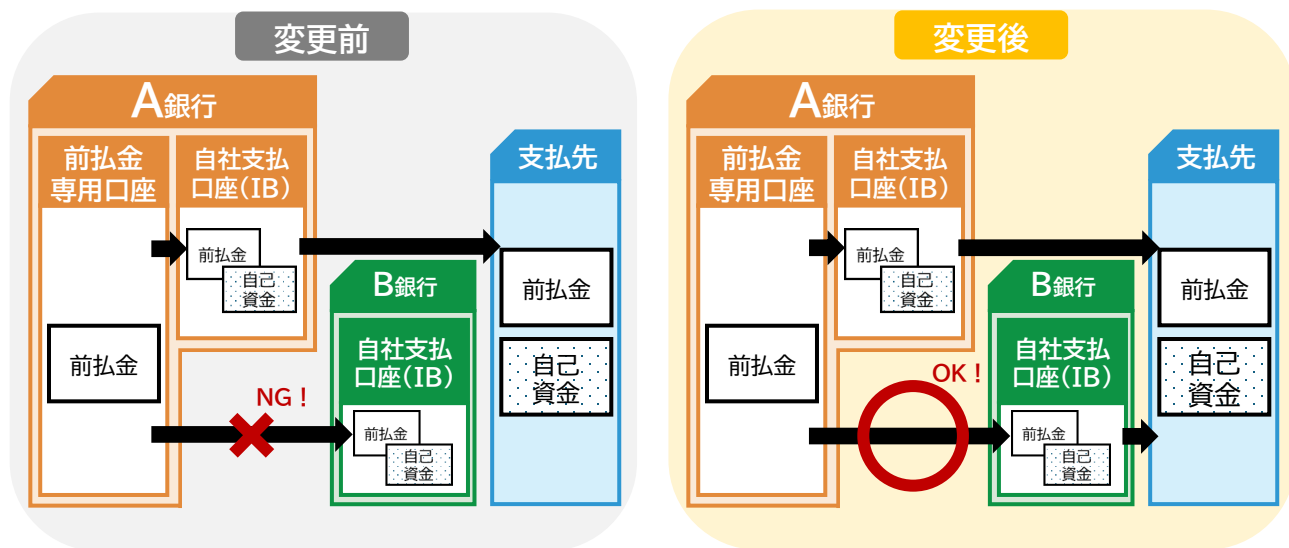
変更前

A銀行

前払金専用口座

自社支払口座(IB)

前払金

自己資金

前払金

支払先

前払金

自己資金

B銀行

自社支払口座(IB)

NG！

前払金

自己資金

変更後

A銀行

前払金専用口座

自社支払口座(IB)

前払金

自己資金

前払金

支払先

前払金

自己資金

B銀行

自社支払口座(IB)

OK！

前払金

自己資金